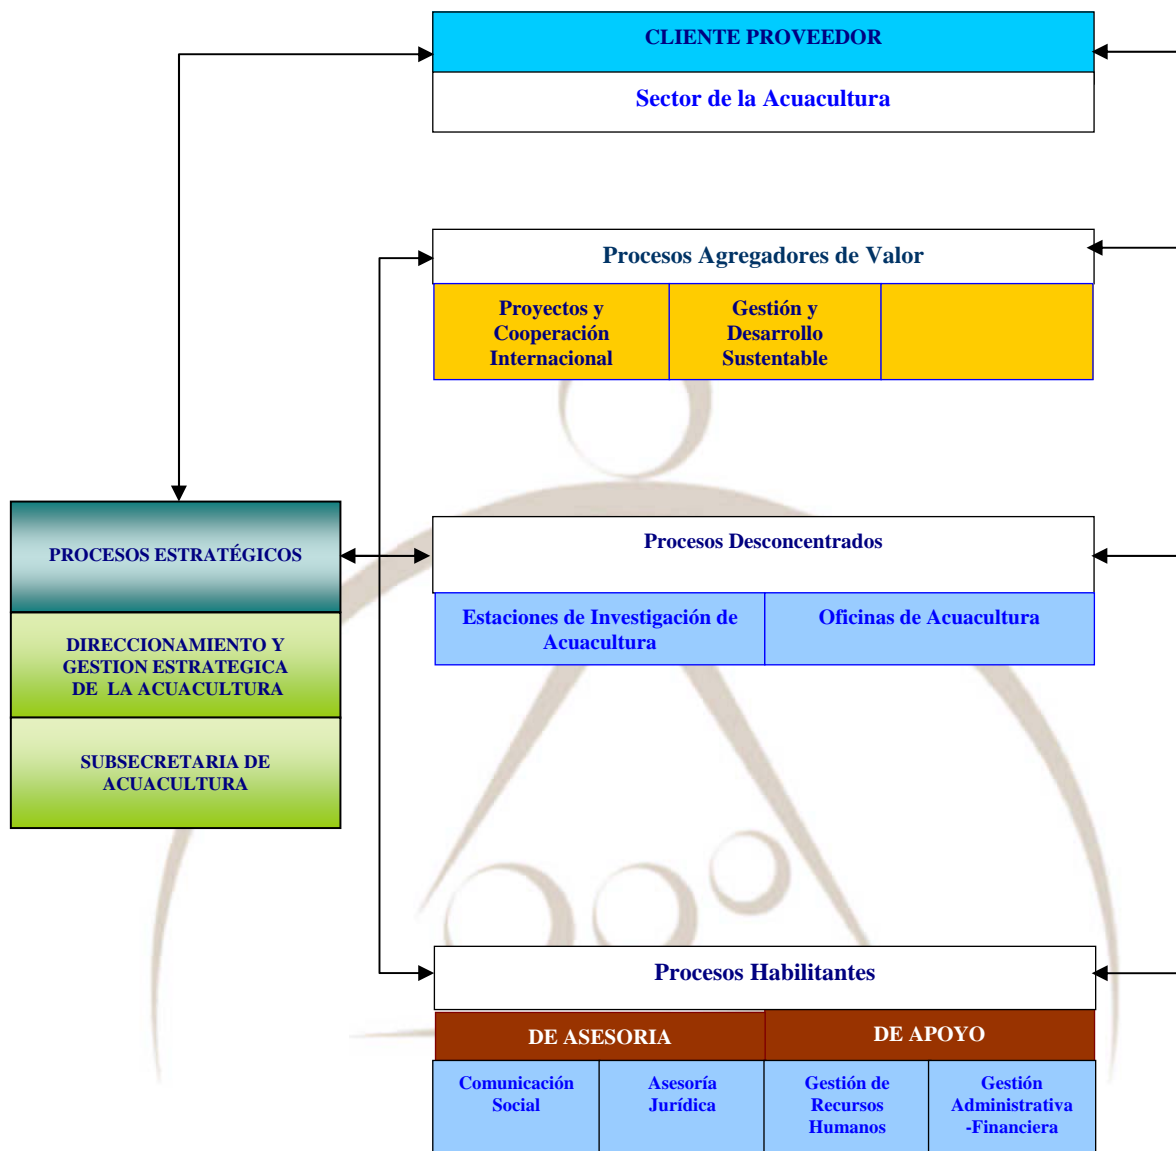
CLIENTE PROVEEDOR

Sector de la Acuacultura

Procesos Agregadores de Valor

| Proyectos y Cooperación Internacional | Gestión y Desarrollo Sustentable | |
|---|---|---|

PROCESOS ESTRATÉGICOS

DIRECCIONAMIENTO Y GESTION ESTRATEGICA DE LA ACUACULTURA

SUBSECRETARIA DE ACUACULTURA

Procesos Desconcentrados

| Estaciones de Investigación de Acuacultura | Oficinas de Acuacultura |
|---|---|

Procesos Habilitantes

| DE ASESORIA | | DE APOYO | |
|---|---|---|---|
| Comunicación Social | Asesoría Jurídica | Gestión de Recursos Humanos | Gestión Administrativa -Financiera |